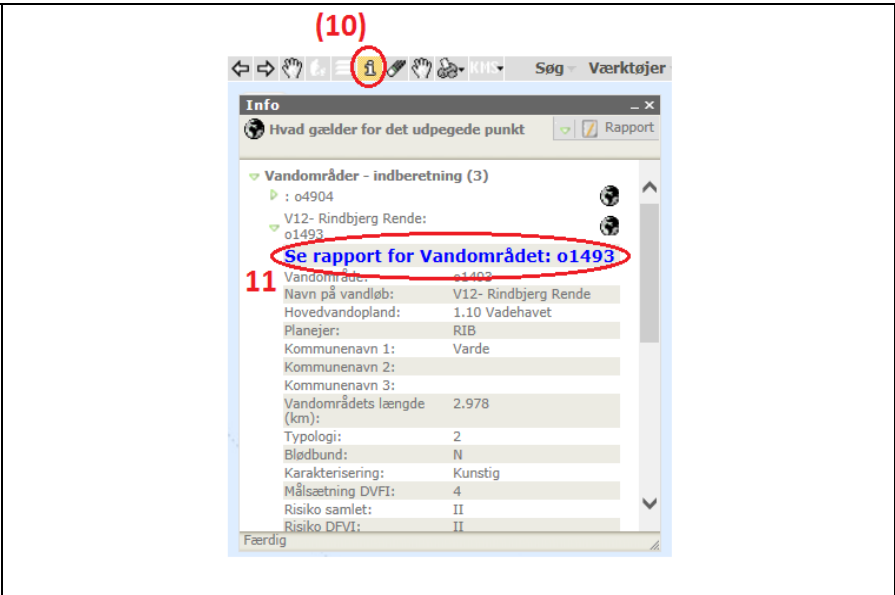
(10)

KMS Søg Værktøjer

Info

Hvad gælder for det udpegede punkt Rapport

Vandområder - indberetning (3)

: o4904

V12- Rindbjerg Rende: o1493

Se rapport for Vandområdet: o1493

11

| | |
|---|---|
| Vandområde: | o1493 |
| Navn på vandløb: | V12- Rindbjerg Rende |
| Hovedvandopland: | 1.10 Vadehavet |
| Planejer: | RIB |
| Kommunenavn 1: | Varde |
| Kommunenavn 2: | |
| Kommunenavn 3: | |
| Vandområdets længde (km): | 2.978 |
| Typologi: | 2 |
| Blødbund: | N |
| Karakterisering: | Kunstig |
| Målsætning DVFI: | 4 |
| Risiko samlet: | II |
| Risiko DFVI: | II |

Færdig